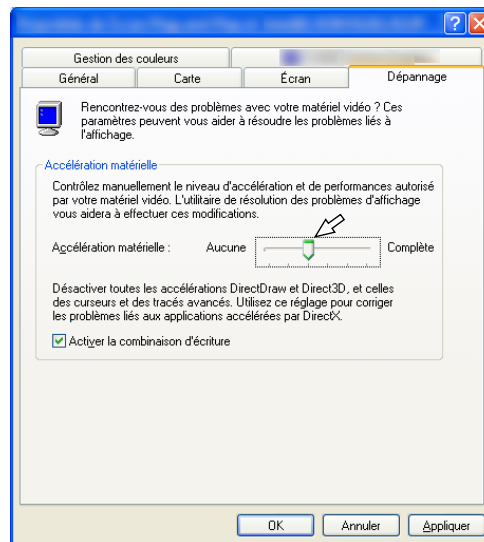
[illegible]

Gestion des couleurs

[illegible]

Général

Carte

Écran

Dépannage

Rencontrez-vous des problèmes avec votre matériel vidéo ? Ces paramètres peuvent vous aider à résoudre les problèmes liés à l'affichage.

Accélération matérielle

Contrôlez manuellement le niveau d'accélération et de performances autorisé par votre matériel vidéo. L'utilitaire de résolution des problèmes d'affichage vous aidera à effectuer ces modifications.

Accélération matérielle :

Aucune

Complète

Désactiver toutes les accélérations DirectDraw et Direct3D, et celles des curseurs et des tracés avancés. Utilisez ce réglage pour corriger les problèmes liés aux applications accélérées par DirectX.

Activer la combinaison d'écriture

OK

Annuler

Appliquer